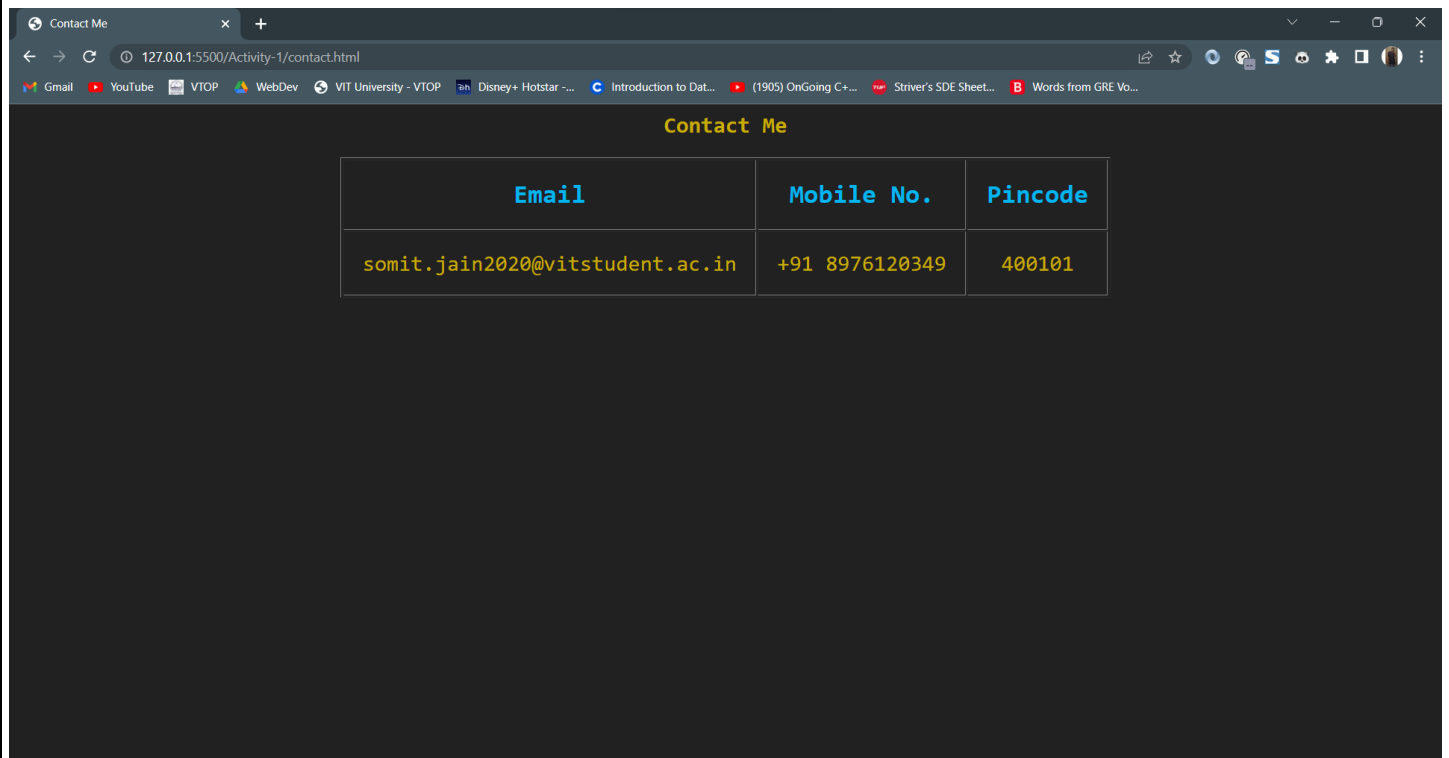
Contact Me

127.0.0.1:5500/Activity-1/contact.html

Gmail YouTube VTOP WebDev VIT University - VTOP Disney+ Hotstar -... Introduction to Dat... (1905) OnGoing C+... Striver's SDE Sheet... Words from GRE Vo...

Contact Me

| Email | Mobile No. | Pincode |
|---|---|---|
| somit.jain2020@vitstudent.ac.in | +91 8976120349 | 400101 |